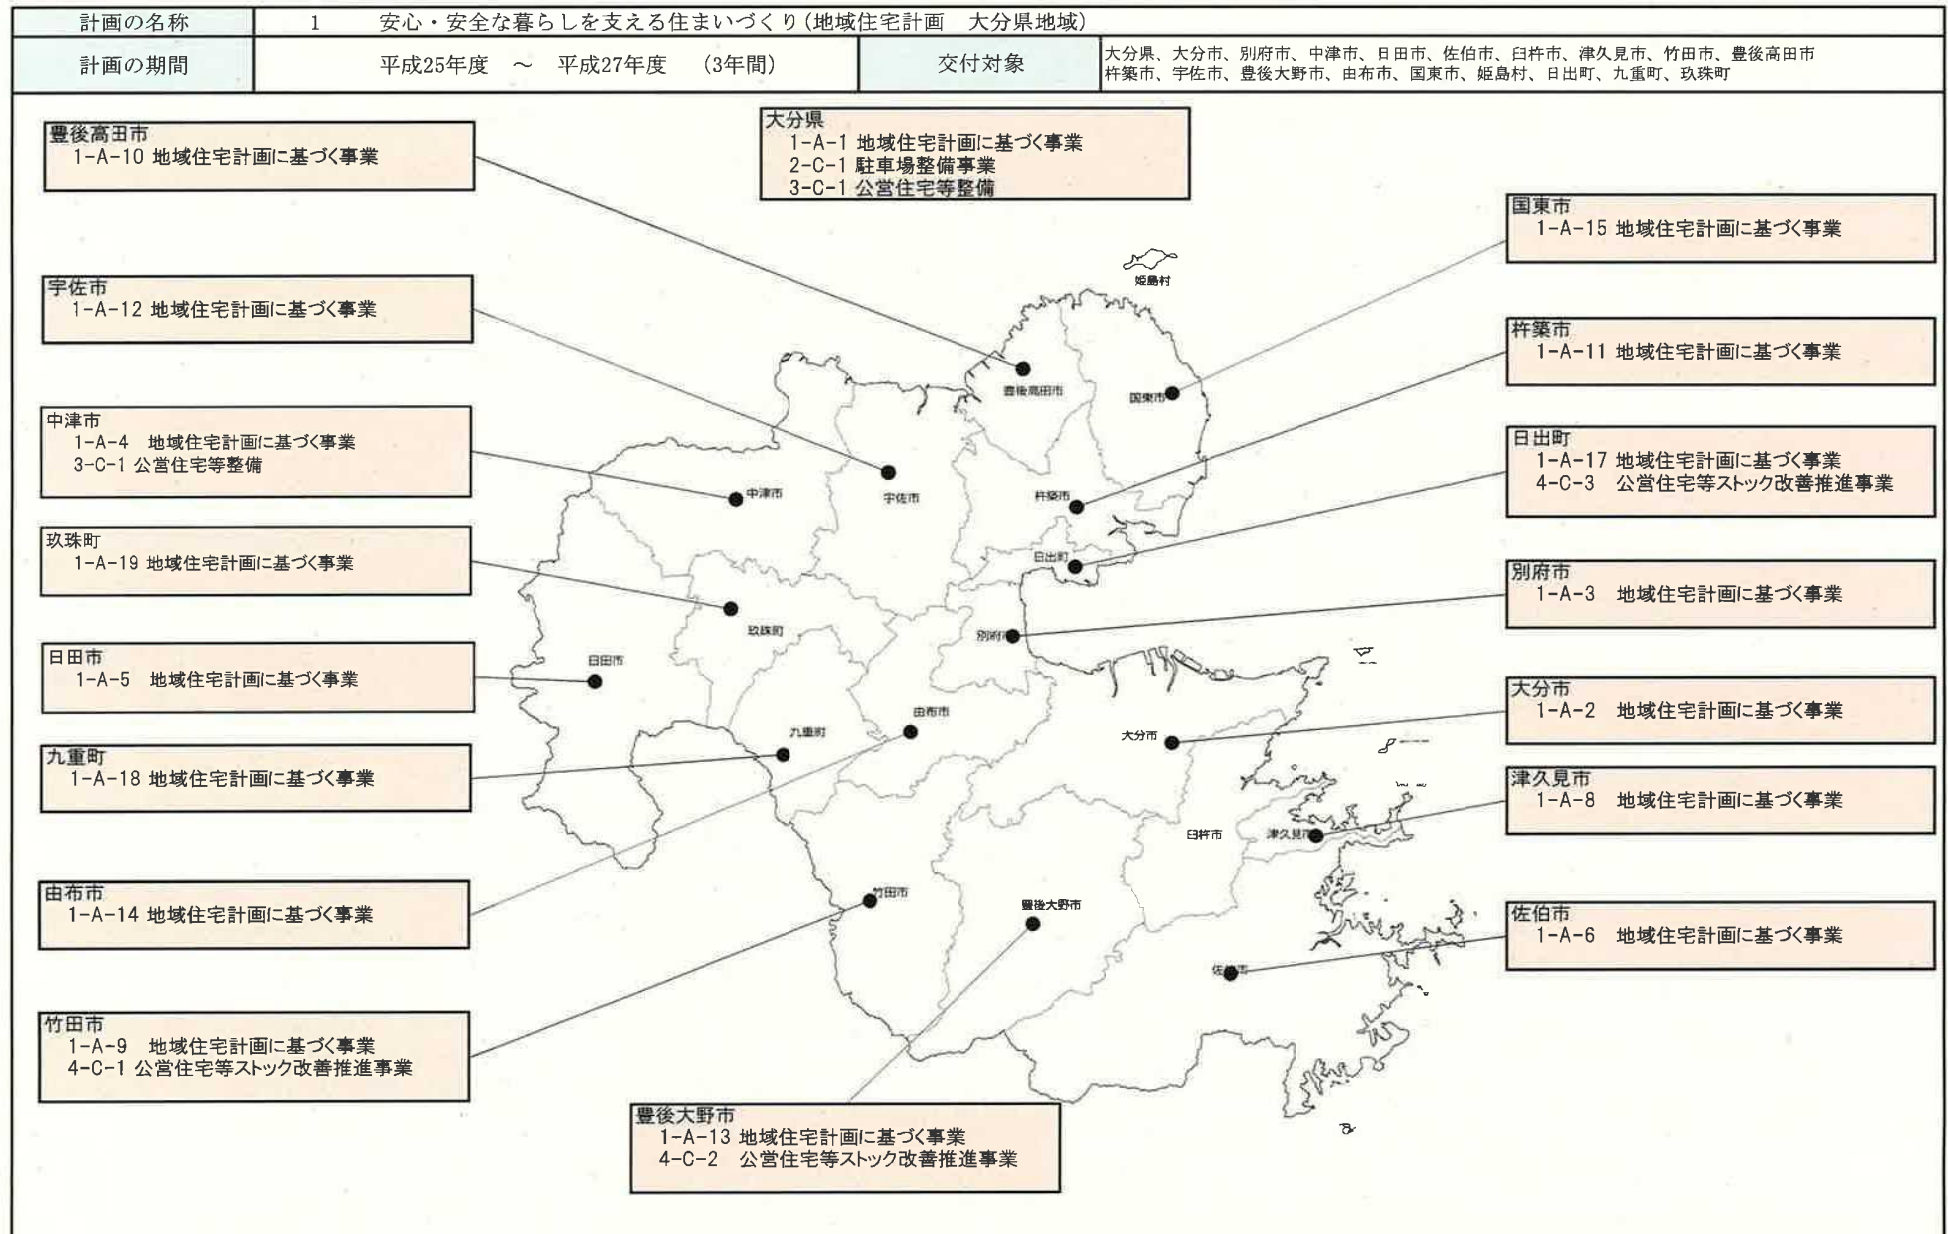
| 計画の名称 | 1　安心・安全な暮らしを支える住まいづくり（地域住宅計画　大分県地域） | | |
|---|---|---|---|
| 計画の期間 | 平成25年度　～　平成27年度　（3年間） | 交付対象 | 大分県、大分市、別府市、中津市、日田市、佐伯市、臼杵市、津久見市、竹田市、豊後高田市 杵築市、宇佐市、豊後大野市、由布市、国東市、姫島村、日出町、九重町、玖珠町 |

豊後高田市
1-A-10 地域住宅計画に基づく事業

大分県
1-A-1 地域住宅計画に基づく事業
2-C-1 駐車場整備事業
3-C-1 公営住宅等整備

国東市
1-A-15 地域住宅計画に基づく事業

宇佐市
1-A-12 地域住宅計画に基づく事業

杵築市
1-A-11 地域住宅計画に基づく事業

中津市
1-A-4　地域住宅計画に基づく事業
3-C-1 公営住宅等整備

日出町
1-A-17 地域住宅計画に基づく事業
4-C-3　公営住宅等ストック改善推進事業

玖珠町
1-A-19 地域住宅計画に基づく事業

別府市
1-A-3　地域住宅計画に基づく事業

日田市
1-A-5　地域住宅計画に基づく事業

大分市
1-A-2　地域住宅計画に基づく事業

九重町
1-A-18 地域住宅計画に基づく事業

津久見市
1-A-8　地域住宅計画に基づく事業

由布市
1-A-14 地域住宅計画に基づく事業

佐伯市
1-A-6　地域住宅計画に基づく事業

竹田市
1-A-9　地域住宅計画に基づく事業
4-C-1 公営住宅等ストック改善推進事業

豊後大野市
1-A-13 地域住宅計画に基づく事業
4-C-2　公営住宅等ストック改善推進事業

姫島村
豊後高田市
国東市
中津市
宇佐市
杵築市
日出町
玖珠町
別府市
日田市
由布市
九重町
大分市
臼杵市
津久見市
竹田市
豊後大野市
佐伯市